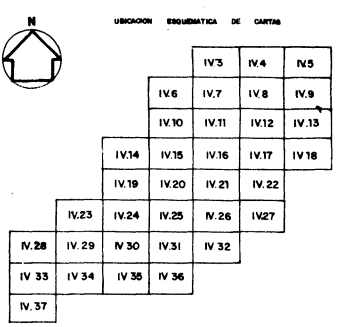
N

UBICACION ESQUEMATICA DE CARTAS

| | | | IV.3 | IV.4 | IV.5 |
|---|---|---|---|---|---|
| | | IV.6 | IV.7 | IV.8 | IV.9 |
| | | IV.10 | IV.11 | IV.12 | IV.13 |
| | IV.14 | IV.15 | IV.16 | IV.17 | IV.18 |
| | IV.19 | IV.20 | IV.21 | IV.22 | |
| IV.23 | IV.24 | IV.25 | IV.26 | IV.27 | |

| | | | | |
|---|---|---|---|---|
| IV.28 | IV.29 | IV.30 | IV.31 | IV.32 |
| IV.33 | IV.34 | IV.35 | IV.36 | |
| IV.37 | | | | |